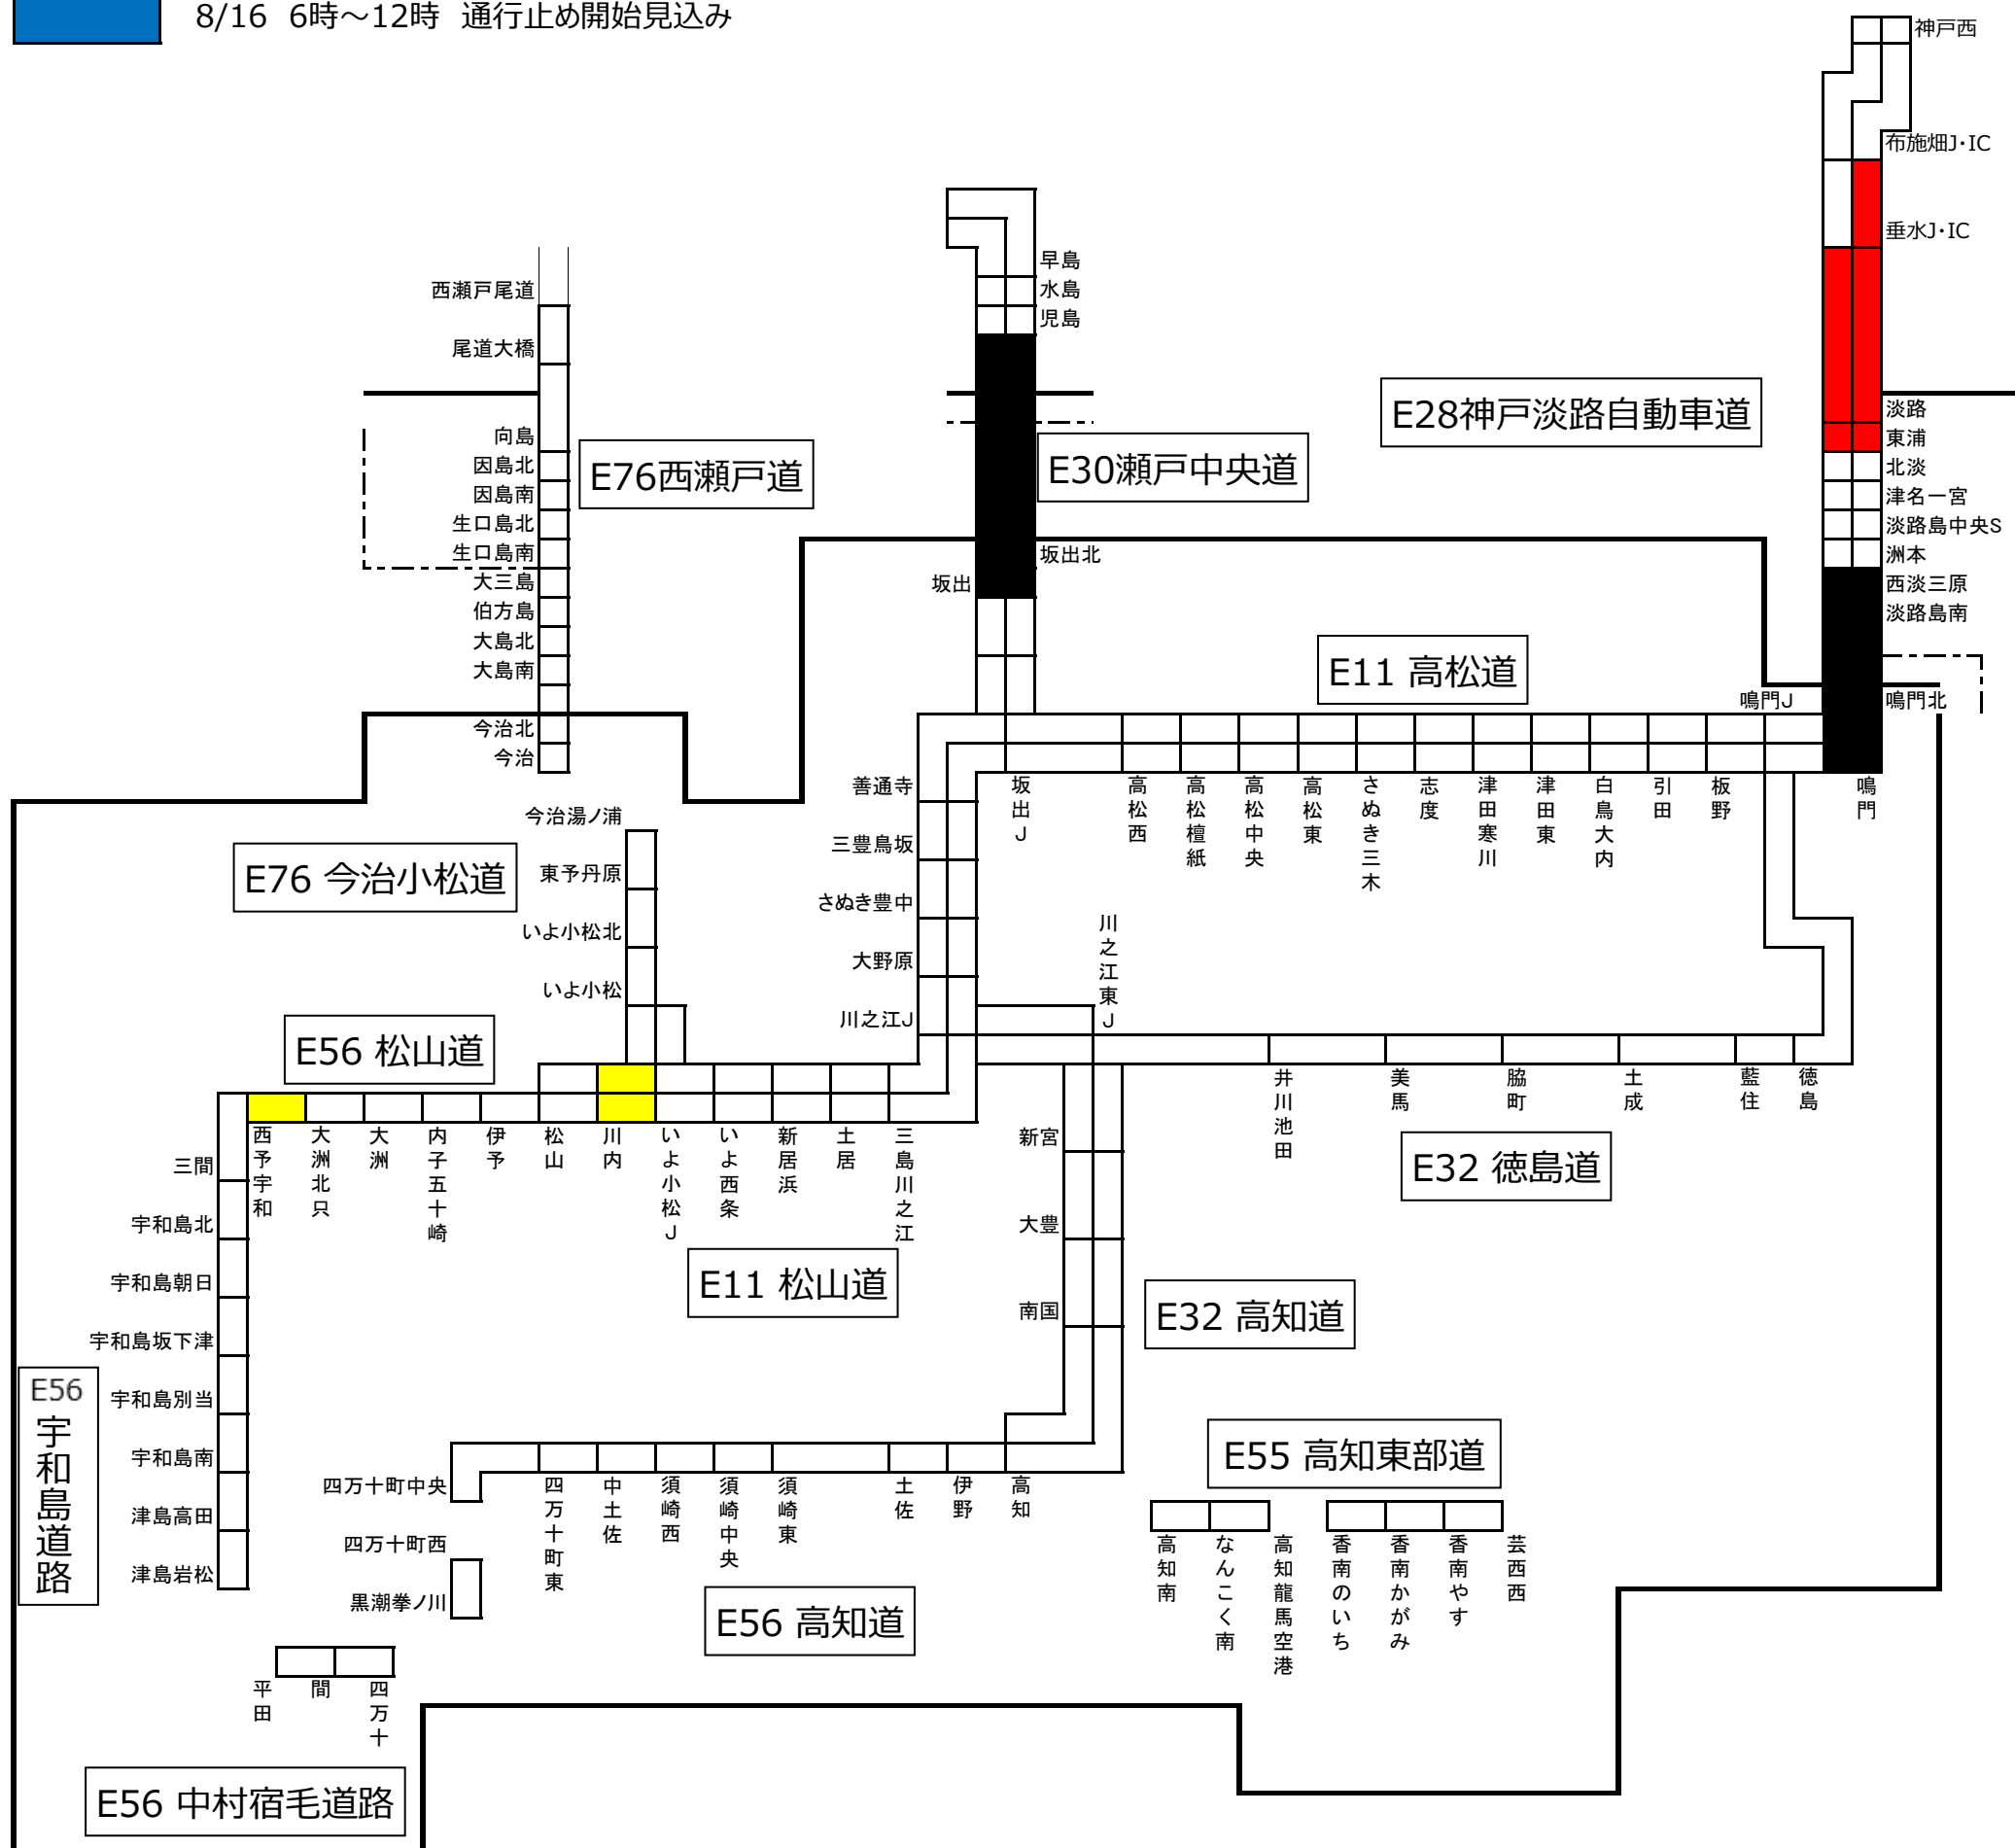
8/16 6時～12時 通行止め開始見込み

神戸西
布施畑J・IC
垂水J・IC
淡路
東浦
北淡
津名一宮
淡路島中央S
洲本
西淡三原
淡路島南
鳴門北
鳴門J
鳴門

E28神戸淡路自動車道

早島
水島
児島
坂出北
坂出

E30瀬戸中央道

西瀬戸尾道
尾道大橋
向島
因島北
因島南
生口島北
生口島南
大三島
伯方島
大島北
大島南
今治北
今治

E76西瀬戸道

E11 高松道

善通寺
三豊鳥坂
さぬき豊中
大野原
川之江J

坂出J
高松西
高松檀紙
高松中央
高松東
さぬき三木
志度
津田寒川
津田東
白鳥大内
引田
板野

川之江東J

今治湯ノ浦
東予丹原
いよ小松北
いよ小松

E76 今治小松道

E56 松山道

三間
宇和島北
宇和島朝日
宇和島坂下津
宇和島別当
宇和島南
津島高田
津島岩松

E56 宇和島道路

西予宇和
大洲北只
大洲
内子五十崎
伊予
松山
川内
いよ小松J
いよ西条
新居浜
土居
三島川之江

E11 松山道

新宮
大豊
南国

井川池田
美馬
脇町
土成
藍住
徳島

E32 徳島道

E32 高知道

四万十町中央
四万十町西
黒潮拳ノ川

四万十町東
中土佐
須崎西
須崎中央
須崎東
土佐
伊野
高知

E56 高知道

E55 高知東部道

高知南
なんこく南
高知龍馬空港
香南のいち
香南かがみ
香南やす
芸西西

平田
間
四万十

E56 中村宿毛道路